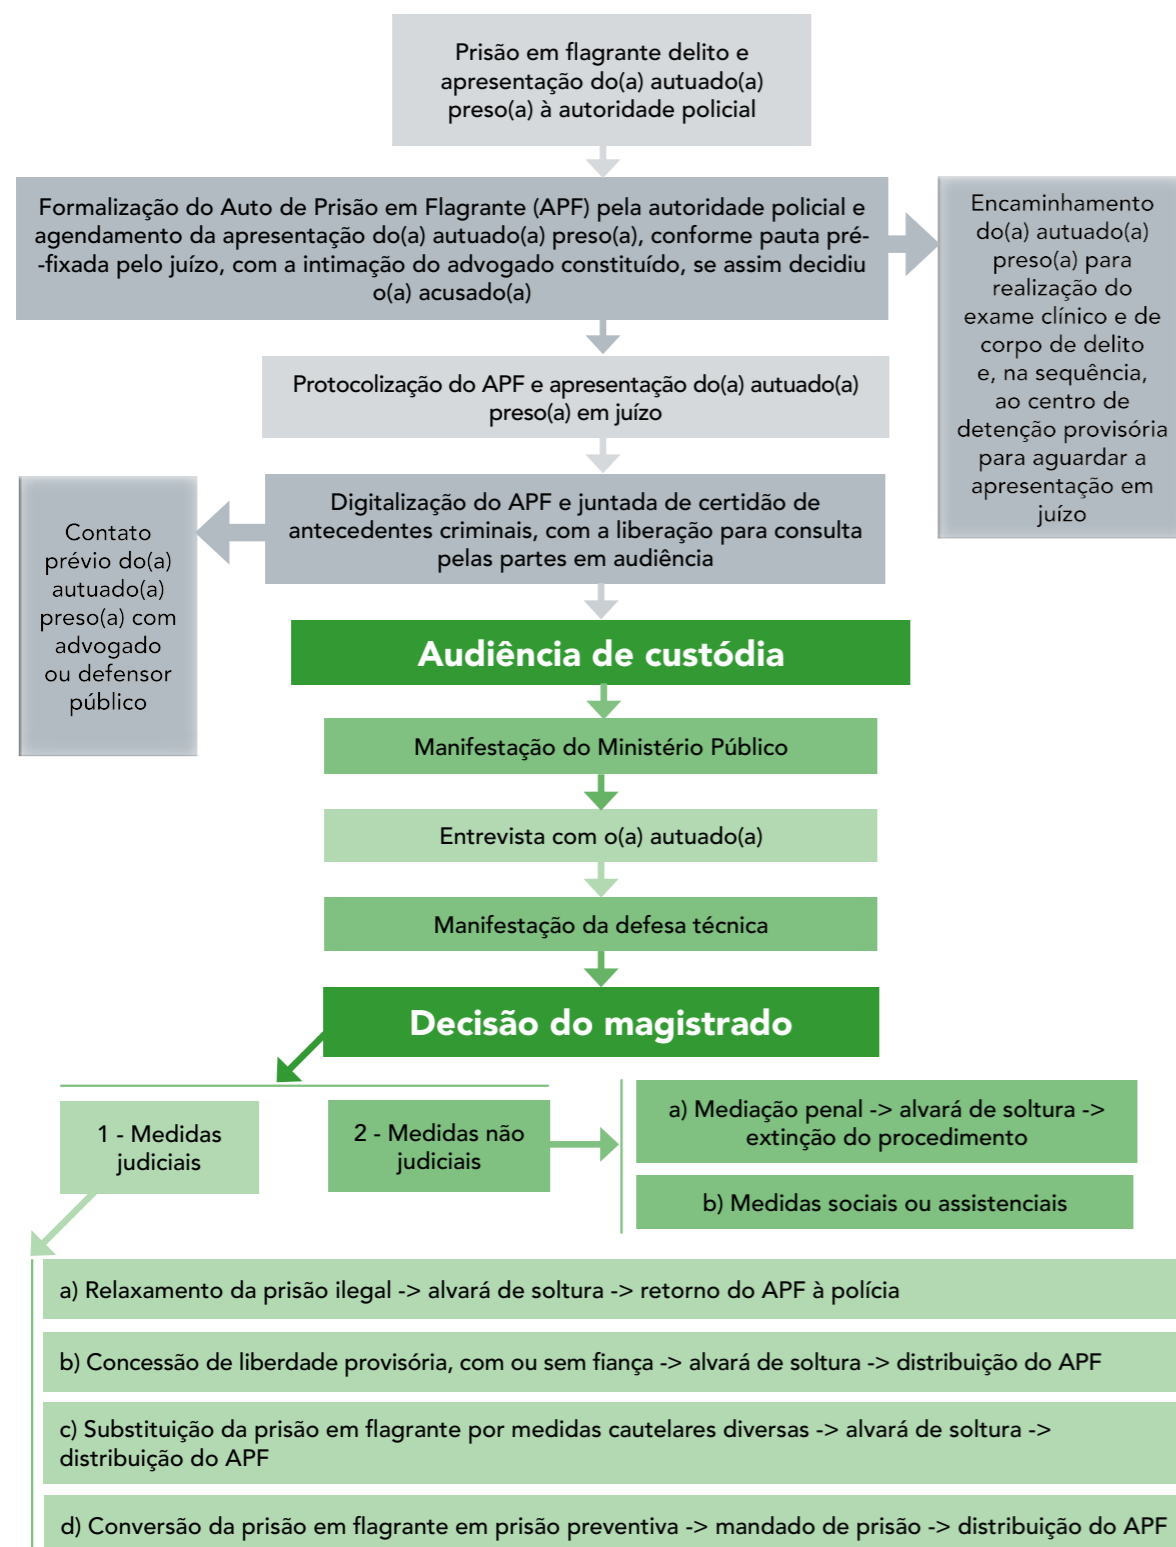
Prisão em flagrante delito e apresentação do(a) autuado(a) preso(a) à autoridade policial

Formalização do Auto de Prisão em Flagrante (APF) pela autoridade policial e agendamento da apresentação do(a) autuado(a) preso(a), conforme pauta pré-fixada pelo juízo, com a intimação do advogado constituído, se assim decidiu o(a) acusado(a)

Encaminhamento do(a) autuado(a) preso(a) para realização do exame clínico e de corpo de delito e, na sequência, ao centro de detenção provisória para aguardar a apresentação em juízo

Protocolização do APF e apresentação do(a) autuado(a) preso(a) em juízo

Digitalização do APF e juntada de certidão de antecedentes criminais, com a liberação para consulta pelas partes em audiência

Contato prévio do(a) autuado(a) preso(a) com advogado ou defensor público

Audiência de custódia

Manifestação do Ministério Público

Entrevista com o(a) autuado(a)

Manifestação da defesa técnica

Decisão do magistrado

1 - Medidas judiciais

2 - Medidas não judiciais

a) Mediação penal -> alvará de soltura -> extinção do procedimento

b) Medidas sociais ou assistenciais

a) Relaxamento da prisão ilegal -> alvará de soltura -> retorno do APF à polícia

b) Concessão de liberdade provisória, com ou sem fiança -> alvará de soltura -> distribuição do APF

c) Substituição da prisão em flagrante por medidas cautelares diversas -> alvará de soltura -> distribuição do APF

d) Conversão da prisão em flagrante em prisão preventiva -> mandado de prisão -> distribuição do APF